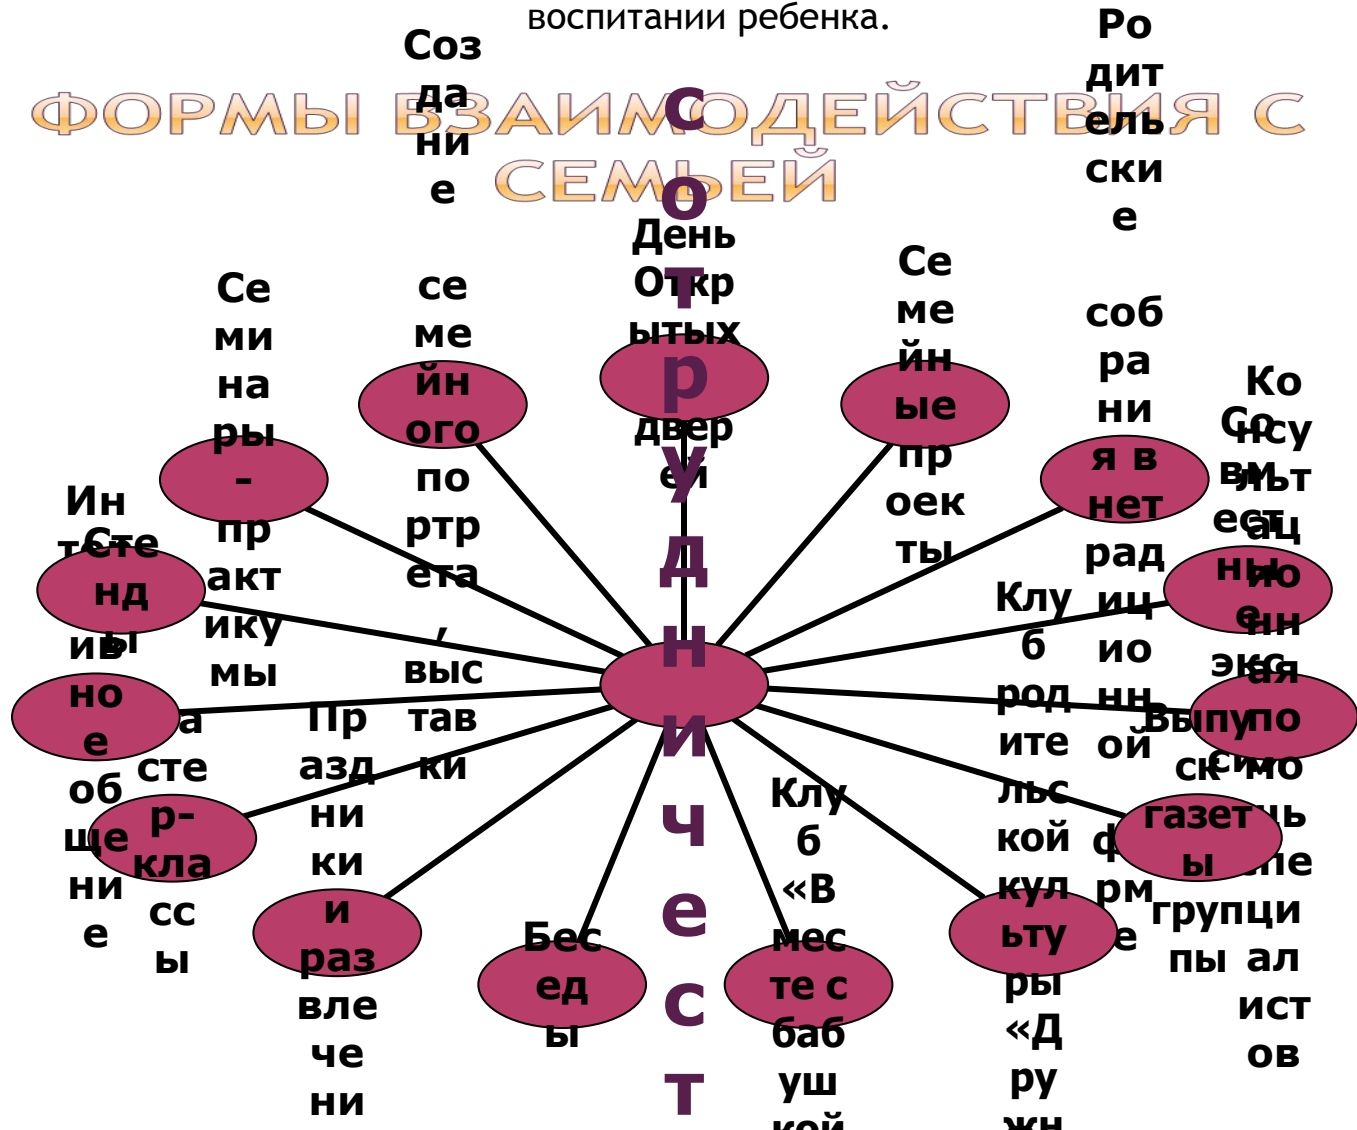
воспитании ребенка.

ФОРМЫ ВЗАИМОДЕЙСТВИЯ С СЕМЬЕЙ

сотрудничест

Создание семейного портрета, выставки

День Открытых дверей

Родительские собрания в нетрадиционной форме

Семинары – практикумы

Семейные проекты

Консультации специалистов

Совместные экскурсии

Интенсивное общение

Стенды

Мастер-классы

Праздники и развлечени

Беседы

Клуб «Вместе с бабушкой

Клуб родительской культуры «Дружн

Выпуск газеты

Совместные праздники группы

Консультационная помощь специалистов